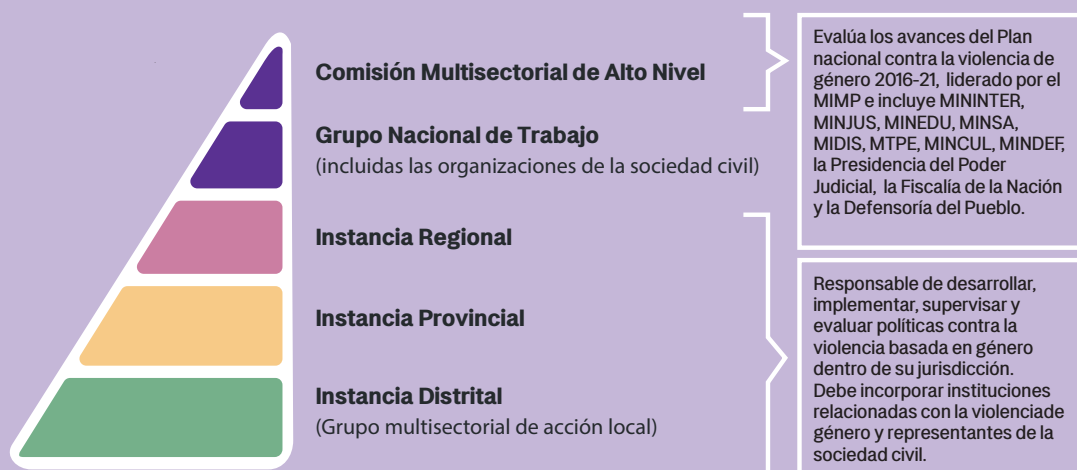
Comisión Multisectorial de Alto Nivel

Grupo Nacional de Trabajo
(incluidas las organizaciones de la sociedad civil)

Instancia Regional

Instancia Provincial

Instancia Distrital
(Grupo multisectorial de acción local)

Evalúa los avances del Plan nacional contra la violencia de género 2016-21, liderado por el MIMP e incluye MININTER, MINJUS, MINEDU, MINSA, MIDIS, MTPE, MINCUL, MINDEF, la Presidencia del Poder Judicial, la Fiscalía de la Nación y la Defensoría del Pueblo.

Responsable de desarrollar, implementar, supervisar y evaluar políticas contra la violencia basada en género dentro de su jurisdicción. Debe incorporar instituciones relacionadas con la violenciade género y representantes de la sociedad civil.